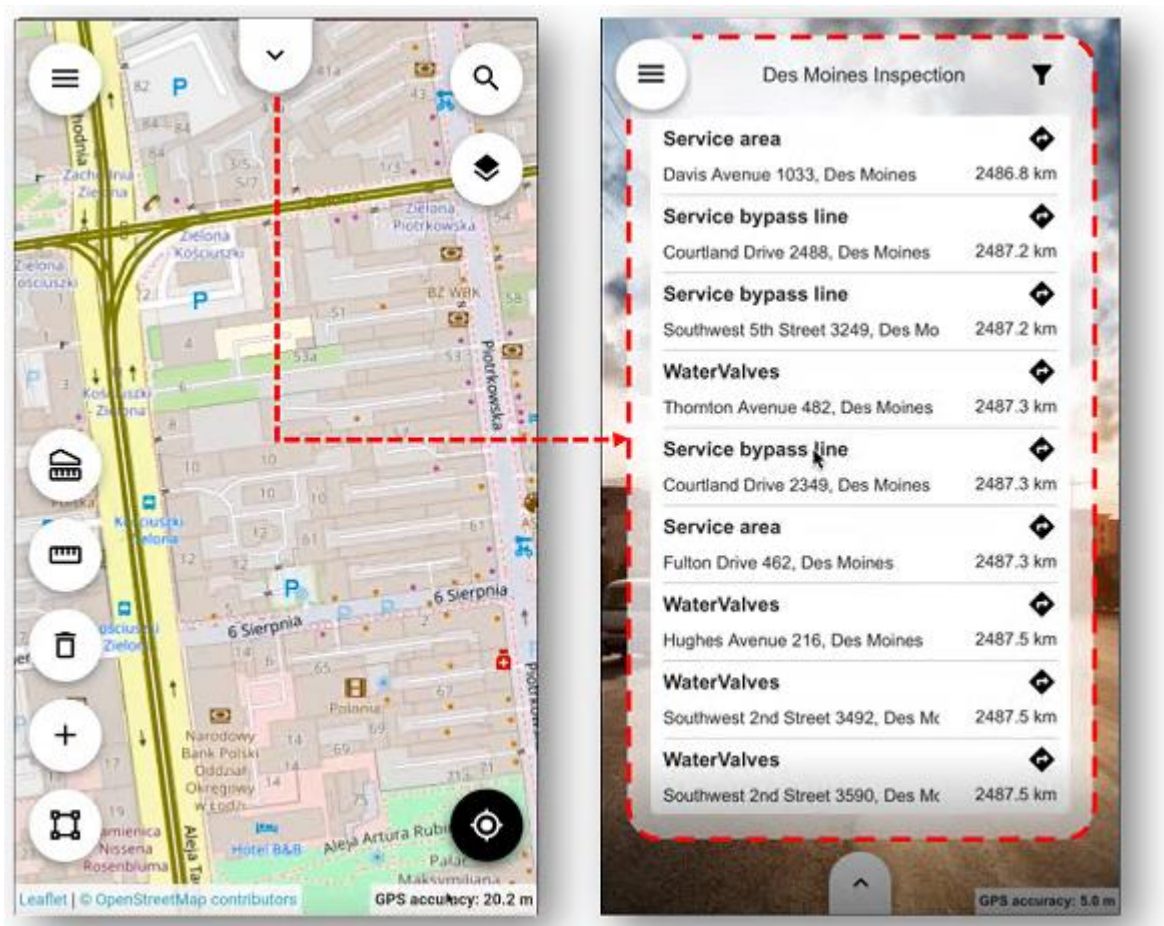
82 P 84 84 Zachodnia Zielona 3/5 5/7 41a 43 1/3 Zielona Piotrkowska Zielona Kościuszki Zielona Kościuszki P BZ WBK 51 53a 53 58 Piotrkowska Kościuszki Zielona 10 10 10 61 81 Kościuszki Zielona P 6 Sierpnia 6 Sierpnia Kościuszki Zielona 65 67 Polonia Narodowy Bank Polski Oddział Okręgowy w Łodzi 14 69 14 71 19 Kamienica Nissena Rosenbluma Aleja Ta Hotel B&B Aleja Artura Rubi Pałac Maksymiliana

Leaflet | © OpenStreetMap contributors

GPS accuracy: 20.2 m

Des Moines Inspection

Service area
Davis Avenue 1033, Des Moines 2486.8 km

Service bypass line
Courtland Drive 2488, Des Moines 2487.2 km

Service bypass line
Southwest 5th Street 3249, Des Mo 2487.2 km

WaterValves
Thomton Avenue 482, Des Moines 2487.3 km

Service bypass line
Courtland Drive 2349, Des Moines 2487.3 km

Service area
Fulton Drive 462, Des Moines 2487.3 km

WaterValves
Hughes Avenue 216, Des Moines 2487.5 km

WaterValves
Southwest 2nd Street 3492, Des Mc 2487.5 km

WaterValves
Southwest 2nd Street 3590, Des Mc 2487.5 km

GPS accuracy: 5.0 m